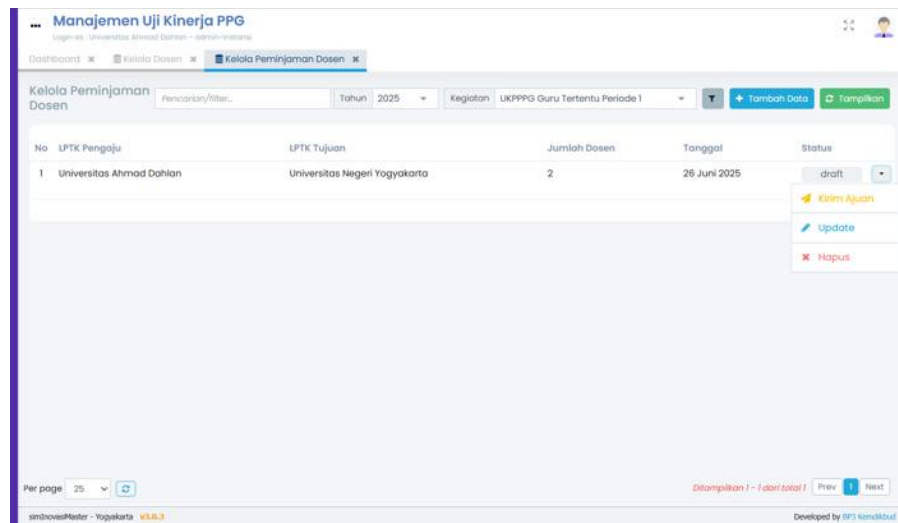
Manajemen Uji Kinerja PPG

Login as : Universitas Ahmad Dahlan - admin-instansi

Dashboard ✖ Kelola Dosen ✖ Kelola Peminjaman Dosen ✖

Kelola Peminjaman Dosen

Pencarian/filter...

Tahun 2025

Kegiatan UKPPPG Guru Tertentu Periode 1

+ Tambah Data

Tampilkan

| No | LPTK Pengaju | LPTK Tujuan | Jumlah Dosen | Tanggal | Status |
|---|---|---|---|---|---|
| 1 | Universitas Ahmad Dahlan | Universitas Negeri Yogyakarta | 2 | 26 Juni 2025 | draft |

Kirim Ajuan

Update

Hapus

Per page 25

Ditampilkan 1 - 1 dari total 1

Prev 1 Next

simInovasiMaster - Yogyakarta V3.0.3

Developed by BP3 Kemdikbud